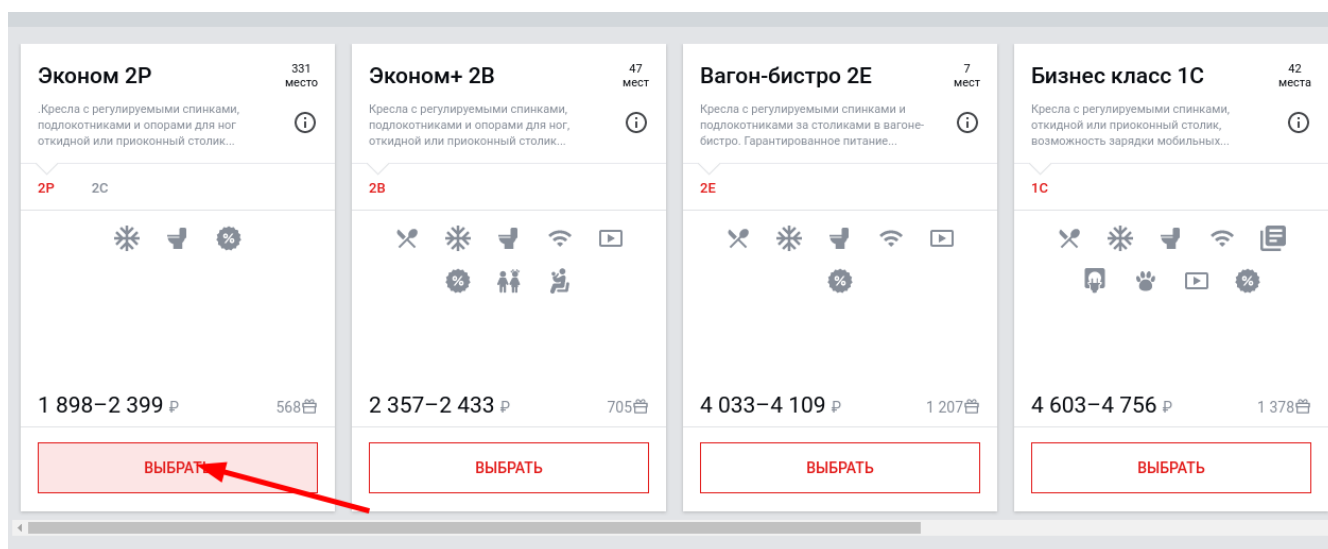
Эконом 2Р
331 место
.Кресла с регулируемыми спинками, подлокотниками и опорами для ног откидной или приоконный столик...
2Р 2С
1 898–2 399 ₽
568
ВЫБРАТЬ

Эконом+ 2В
47 мест
Кресла с регулируемыми спинками, подлокотниками и опорами для ног, откидной или приоконный столик...
2В
2 357–2 433 ₽
705
ВЫБРАТЬ

Вагон-бистро 2Е
7 мест
Кресла с регулируемыми спинками и подлокотниками за столиками в вагоне-бистро. Гарантированное питание...
2Е
4 033–4 109 ₽
1 207
ВЫБРАТЬ

Бизнес класс 1С
42 места
Кресла с регулируемыми спинками, откидной или приоконный столик, возможность зарядки мобильных...
1С
4 603–4 756 ₽
1 378
ВЫБРАТЬ